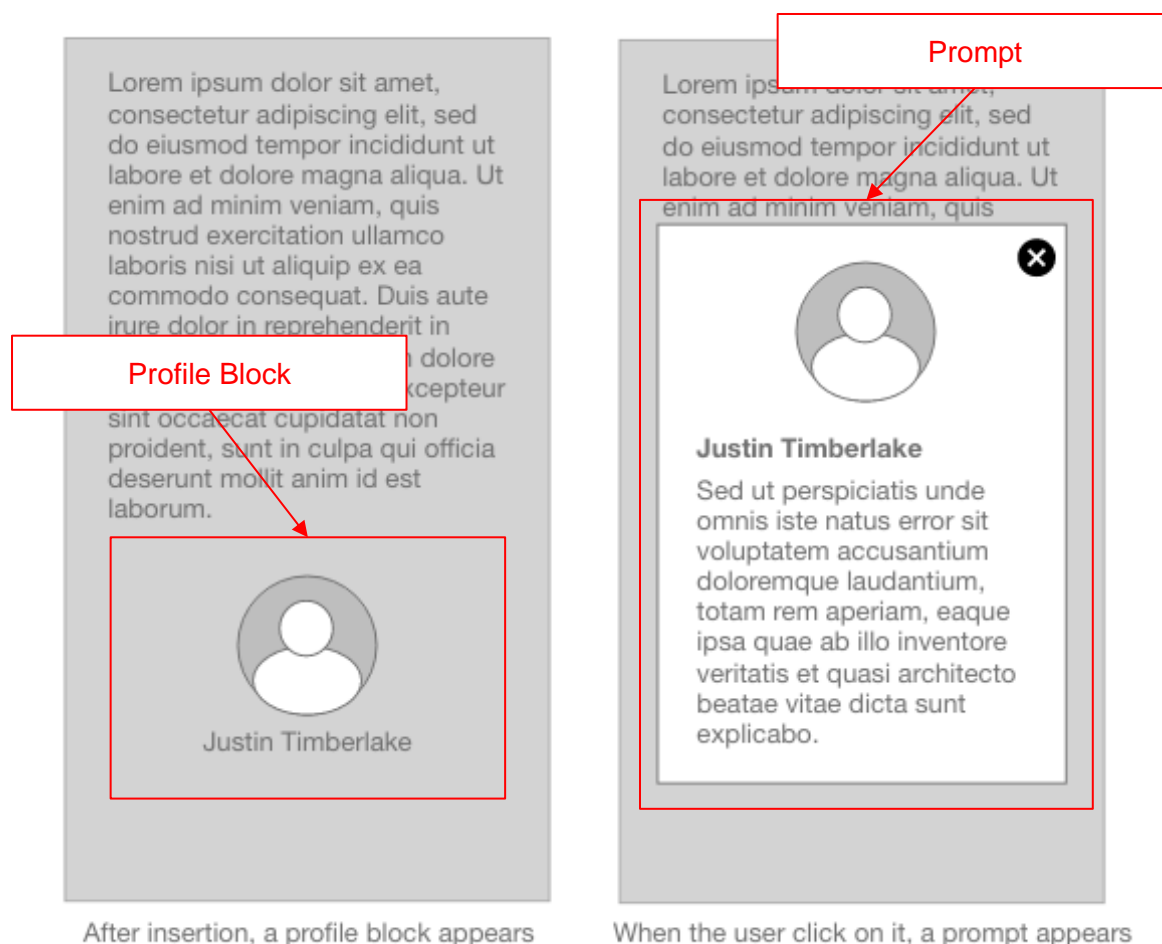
Lorem ipsum dolor sit amet, consectetur adipiscing elit, sed do eiusmod tempor incididunt ut labore et dolore magna aliqua. Ut enim ad minim veniam, quis nostrud exercitation ullamco laboris nisi ut aliquip ex ea commodo consequat. Duis aute irure dolor in reprehenderit in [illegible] dolore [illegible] xcepteur sint occaecat cupidatat non proident, sunt in culpa qui officia deserunt mollit anim id est laborum.

Profile Block

Justin Timberlake

After insertion, a profile block appears

Prompt

Lorem ips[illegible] consectetur adipiscing elit, sed do eiusmod tempor incididunt ut labore et dolore magna aliqua. Ut enim ad minim veniam, quis

Justin Timberlake

Sed ut perspiciatis unde omnis iste natus error sit voluptatem accusantium doloremque laudantium, totam rem aperiam, eaque ipsa quae ab illo inventore veritatis et quasi architecto beatae vitae dicta sunt explicabo.

When the user click on it, a prompt appears